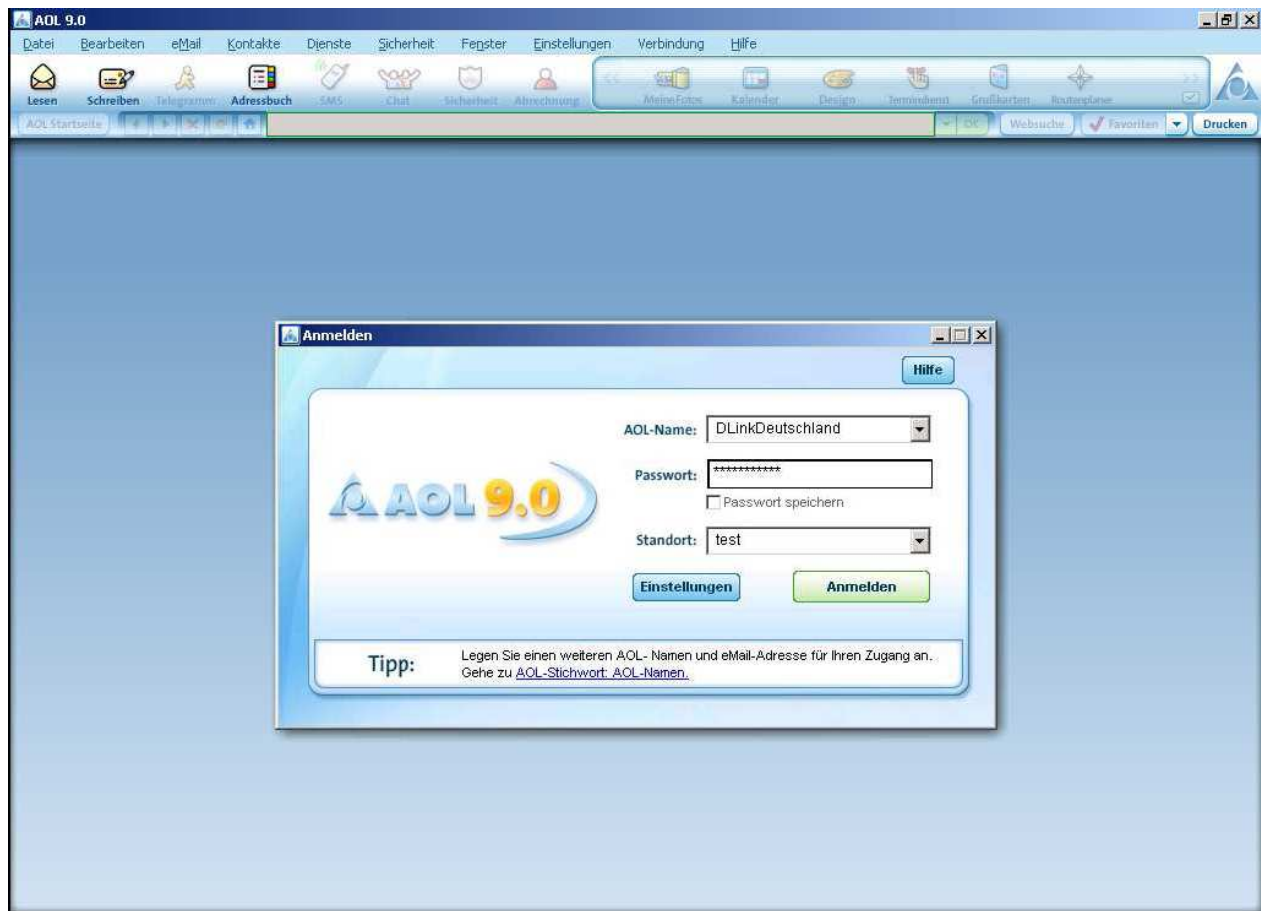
AOL 9.0

Datei Bearbeiten eMail Kontakte Dienste Sicherheit Fenster Einstellungen Verbindung Hilfe

Lesen Schreiben Telegramm Adressbuch SMS Chat Sicherheit Abrechnung MeineFotos Kalender Design Terminbenst Grußkarten Routenplaner

AOL Startseite OK Websuche Favoriten Drucken

Anmelden

Hilfe

AOL 9.0

AOL-Name: DLinkDeutschland

Passwort: ************

Passwort speichern

Standort: test

Einstellungen Anmelden

Tipp: Legen Sie einen weiteren AOL- Namen und eMail-Adresse für Ihren Zugang an. Gehe zu AOL-Stichwort: AOL-Namen.